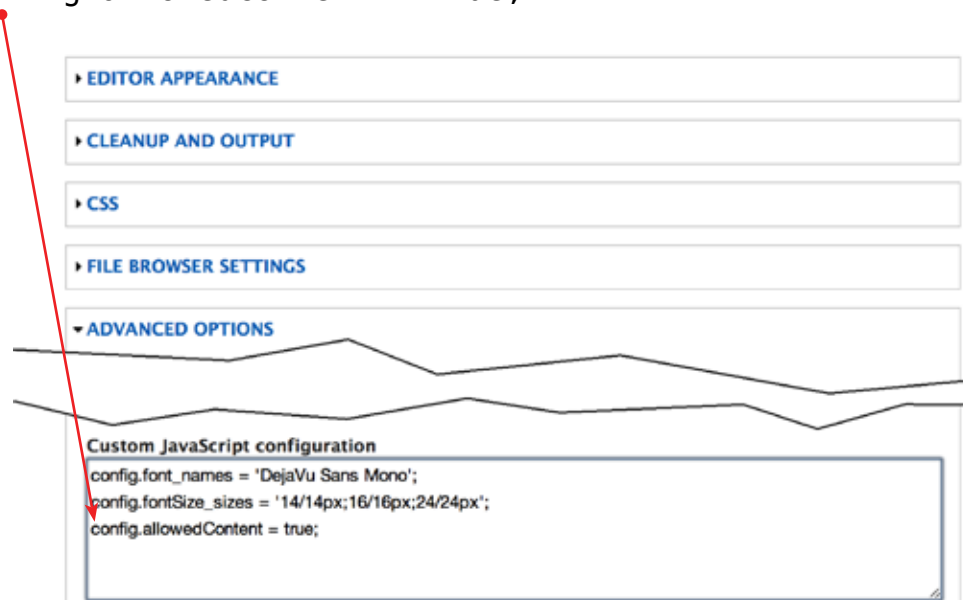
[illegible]

EDITOR APPEARANCE

CLEANUP AND OUTPUT

CSS

FILE BROWSER SETTINGS

ADVANCED OPTIONS

Custom JavaScript configuration

config.font_names = 'DejaVu Sans Mono';
config.fontSize_sizes = '14/14px;16/16px;24/24px';
config.allowedContent = true;